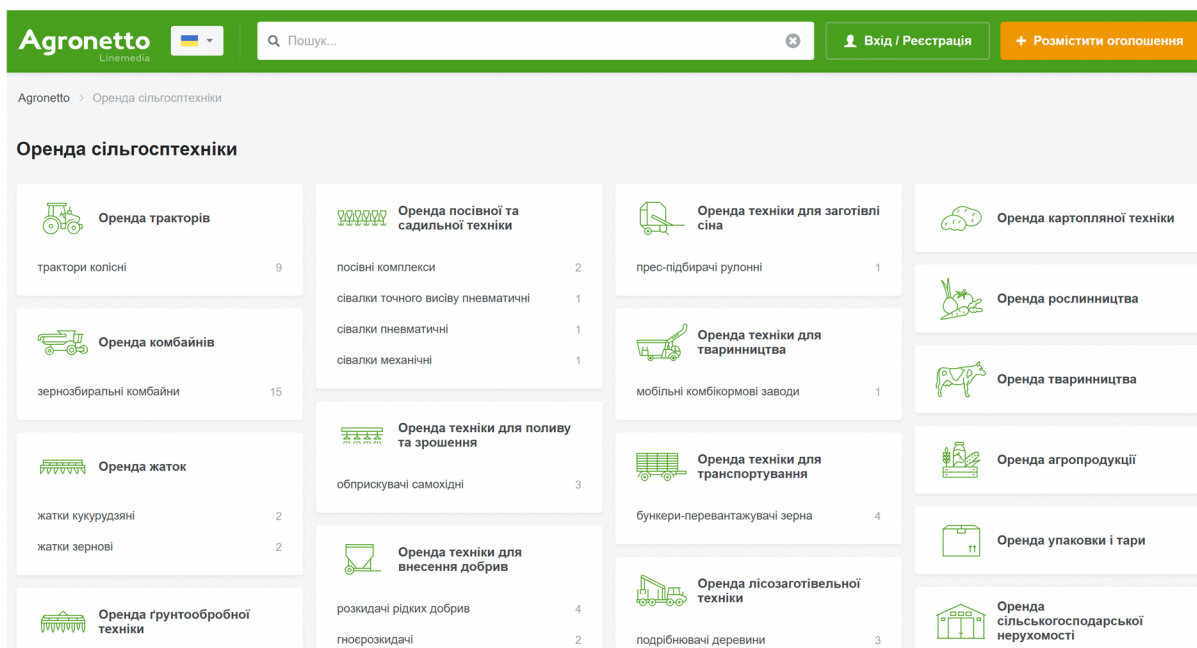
Agronetto Linemedia

Пошук...

Вхід / Реєстрація

+ Розмістити оголошення

Agronetto > Оренда сільгосптехніки

Оренда сільгосптехніки

Оренда тракторів

трактори колісні 9

Оренда комбайнів

зернозбиральні комбайни 15

Оренда жаток

жатки кукурудзяні 2

жатки зернові 2

Оренда ґрунтообробної техніки

Оренда посівної та садильної техніки

посівні комплекси 2

сівалки точного висіву пневматичні 1

сівалки пневматичні 1

сівалки механічні 1

Оренда техніки для поливу та зрошення

обприскувачі самохідні 3

Оренда техніки для внесення добрив

розкидачі рідких добрив 4

гноєрозкидачі 2

Оренда техніки для заготівлі сіна

прес-підбирачі рулонні 1

Оренда техніки для тваринництва

мобільні комбікормові заводи 1

Оренда техніки для транспортування

бункери-перевантажувачі зерна 4

Оренда лісозаготівельної техніки

подрібнювачі деревини 3

Оренда картопляної техніки

Оренда рослинництва

Оренда тваринництва

Оренда агропродукції

Оренда упаковки і тари

Оренда сільськогосподарської нерухомості